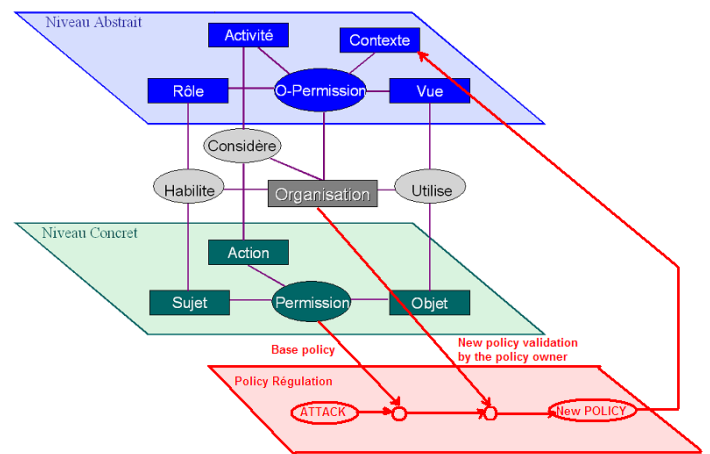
Niveau Abstrait

Activité

Contexte

Rôle

O-Permission

Vue

Considère

Habilite

Organisation

Utilise

Niveau Concret

Action

Sujet

Permission

Objet

Base policy

New policy validation by the policy owner

Policy Régulation

ATTACK

New POLICY